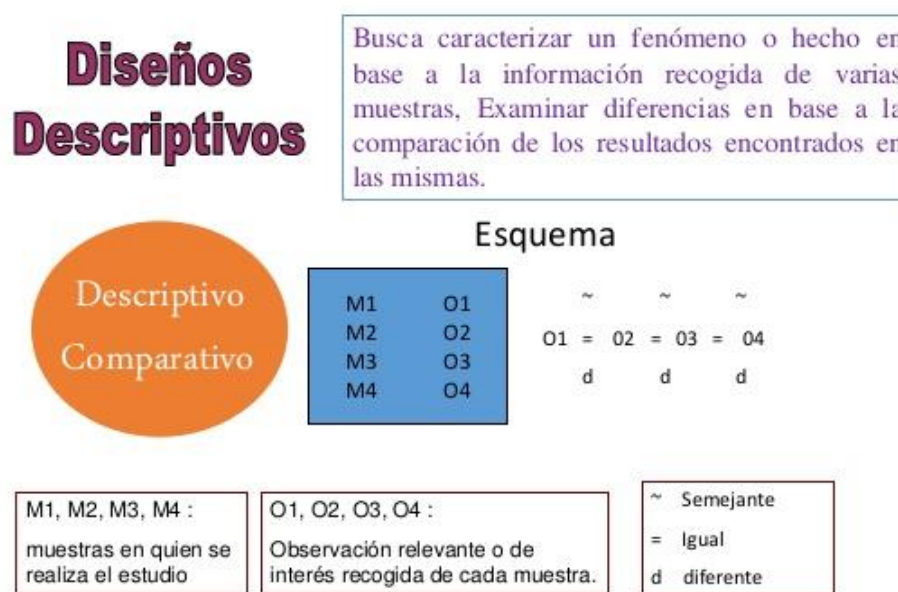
Diseños Descriptivos

Busca caracterizar un fenómeno o hecho en base a la información recogida de varias muestras, Examinar diferencias en base a la comparación de los resultados encontrados en las mismas.

Esquema

Descriptivo Comparativo

| M1 | O1 |
|---|---|
| M2 | O2 |
| M3 | O3 |
| M4 | O4 |

~ ~ ~
O1 = 02 = 03 = 04
d d d

M1, M2, M3, M4 :
muestras en quien se realiza el estudio

O1, O2, O3, O4 :
Observación relevante o de interés recogida de cada muestra.

~ Semejante
= Igual
d diferente